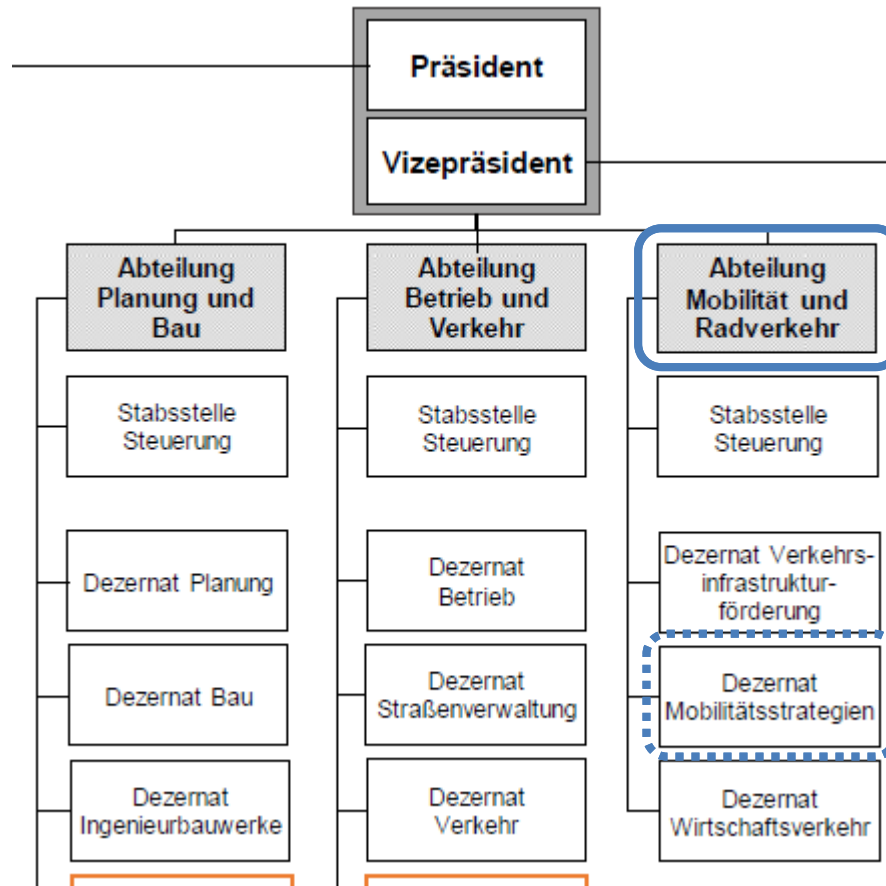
Präsident

Vizepräsident

Abteilung Planung und Bau

Stabsstelle Steuerung

Dezernat Planung

Dezernat Bau

Dezernat Ingenieurbauwerke

Abteilung Betrieb und Verkehr

Stabsstelle Steuerung

Dezernat Betrieb

Dezernat Straßenverwaltung

Dezernat Verkehr

Abteilung Mobilität und Radverkehr

Stabsstelle Steuerung

Dezernat Verkehrsinfrastrukturförderung

Dezernat Mobilitätsstrategien

Dezernat Wirtschaftsverkehr